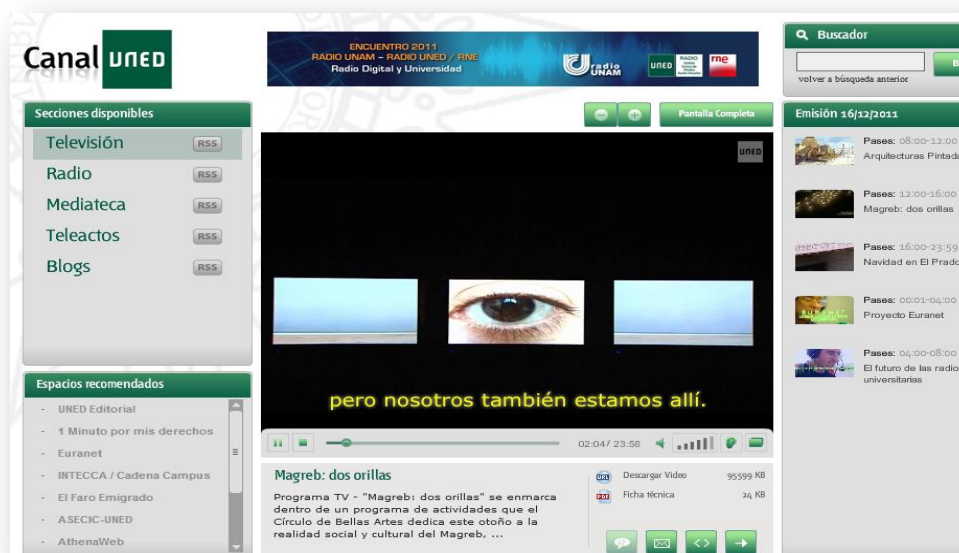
Canal UNED

ENCUENTRO 2011
RADIO UNAM - RADIO UNED / RNE
Radio Digital y Universidad

radio UNAM

UNED RADIO

rne

Buscador

volver a búsqueda anterior

B

Secciones disponibles

Televisión RSS

Radio RSS

Mediateca RSS

Teleactos RSS

Blogs RSS

Pantalla Completa

UNED

pero nosotros también estamos allí.

02:04/ 23:56

Emisión 16/12/2011

Pases: 08:00-12:00
Arquitecturas Pintada

Pases: 12:00-16:00
Magreb: dos orillas

Pases: 16:00-23:59
Navidad en El Prado

Pases: 00:01-04:00
Proyecto Euranet

Pases: 04:00-08:00
El futuro de las radio universitarias

Espacios recomendados

- UNED Editorial
- 1 Minuto por mis derechos
- Euranet
- INTECCA / Cadena Campus
- El Faro Emigrado
- ASECIC-UNED
- AthenaWeb

Magreb: dos orillas

Programa TV - "Magreb: dos orillas" se enmarca dentro de un programa de actividades que el Círculo de Bellas Artes dedica este otoño a la realidad social y cultural del Magreb, ...

Descargar Video 95599 KB

Ficha técnica 24 KB